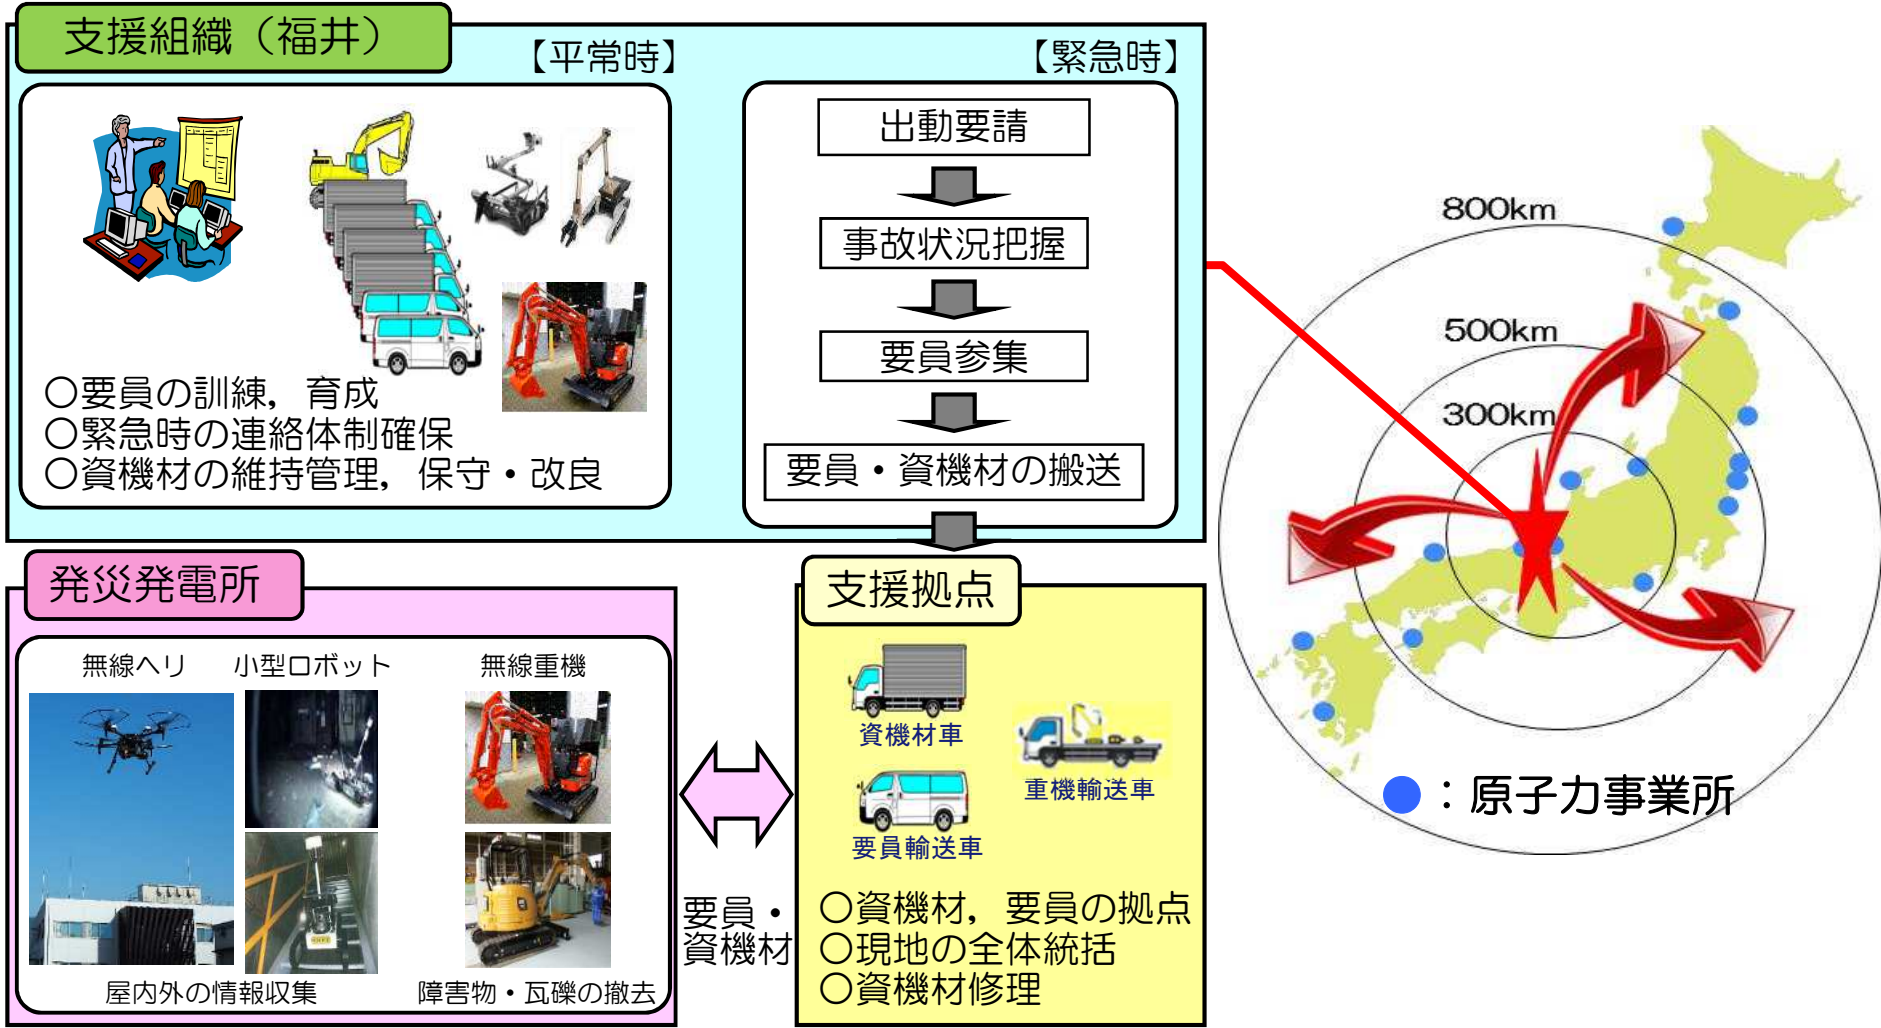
支援組織（福井）

【平常時】

○要員の訓練，育成
○緊急時の連絡体制確保
○資機材の維持管理，保守・改良

【緊急時】

出動要請

事故状況把握

要員参集

要員・資機材の搬送

800km
500km
300km

●：原子力事業所

発災発電所

無線ヘリ　小型ロボット　無線重機

屋内外の情報収集　障害物・瓦礫の撤去

要員・資機材

支援拠点

資機材車

重機輸送車

要員輸送車

○資機材，要員の拠点
○現地の全体統括
○資機材修理